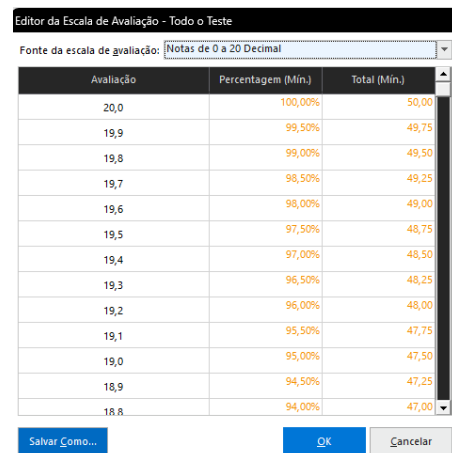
Editor da Escala de Avaliação - Todo o Teste

Fonte da escala de avaliação: Notas de 0 a 20 Decimal

| Avaliação | Percentagem (Mín.) | Total (Mín.) |
|---|---|---|
| 20,0 | 100,00% | 50,00 |
| 19,9 | 99,50% | 49,75 |
| 19,8 | 99,00% | 49,50 |
| 19,7 | 98,50% | 49,25 |
| 19,6 | 98,00% | 49,00 |
| 19,5 | 97,50% | 48,75 |
| 19,4 | 97,00% | 48,50 |
| 19,3 | 96,50% | 48,25 |
| 19,2 | 96,00% | 48,00 |
| 19,1 | 95,50% | 47,75 |
| 19,0 | 95,00% | 47,50 |
| 18,9 | 94,50% | 47,25 |
| 18,8 | 94,00% | 47,00 |

Salvar Como... OK Cancelar